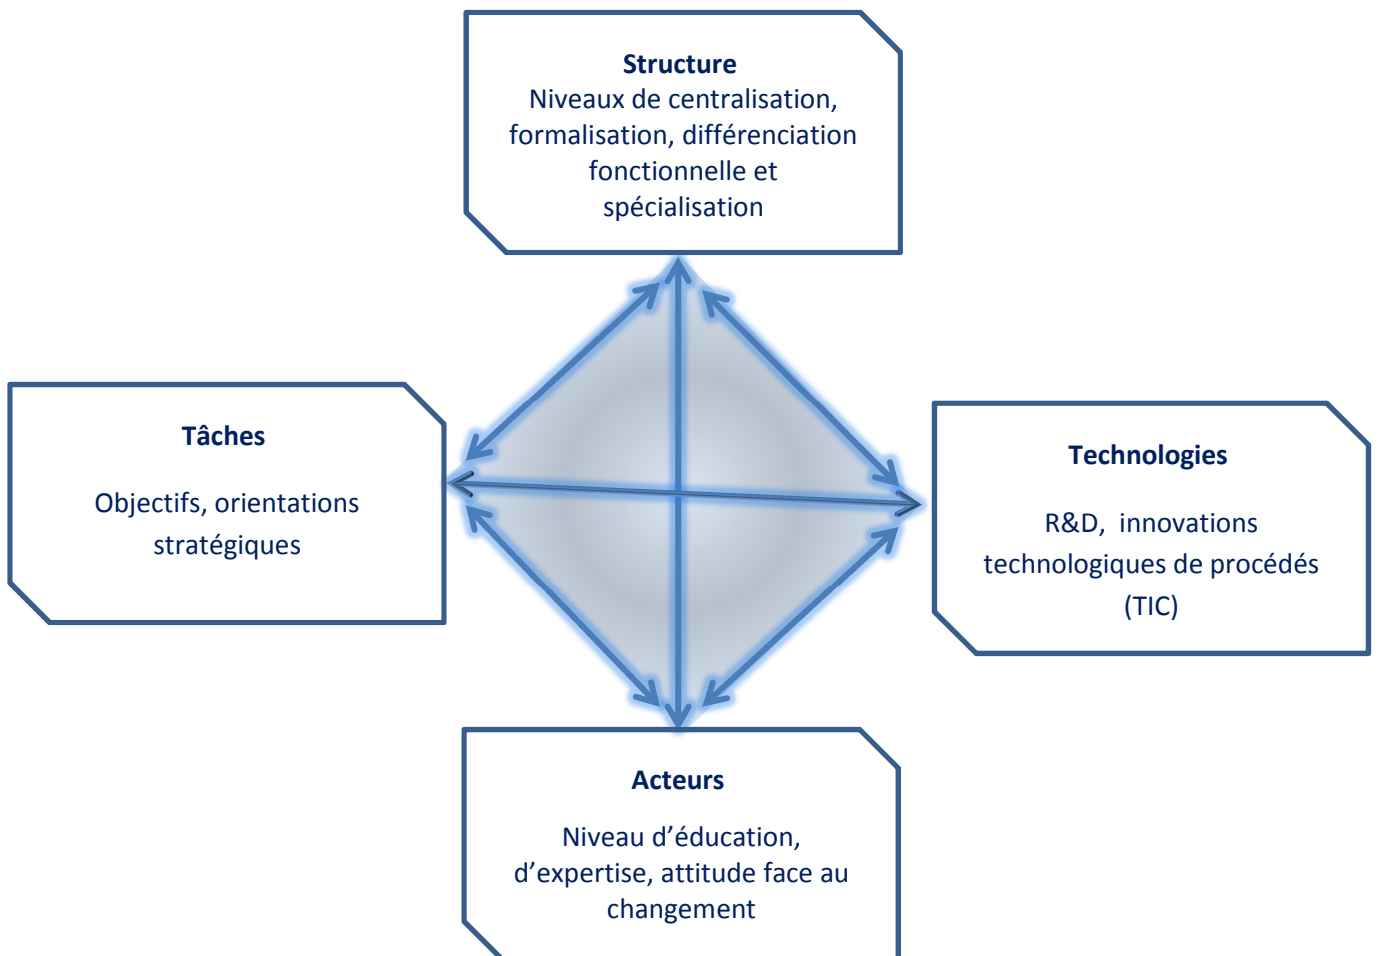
Structure
Niveaux de centralisation, formalisation, différenciation fonctionnelle et spécialisation

Tâches

Objectifs, orientations stratégiques

Technologies

R&D, innovations technologiques de procédés (TIC)

Acteurs

Niveau d’éducation, d’expertise, attitude face au changement